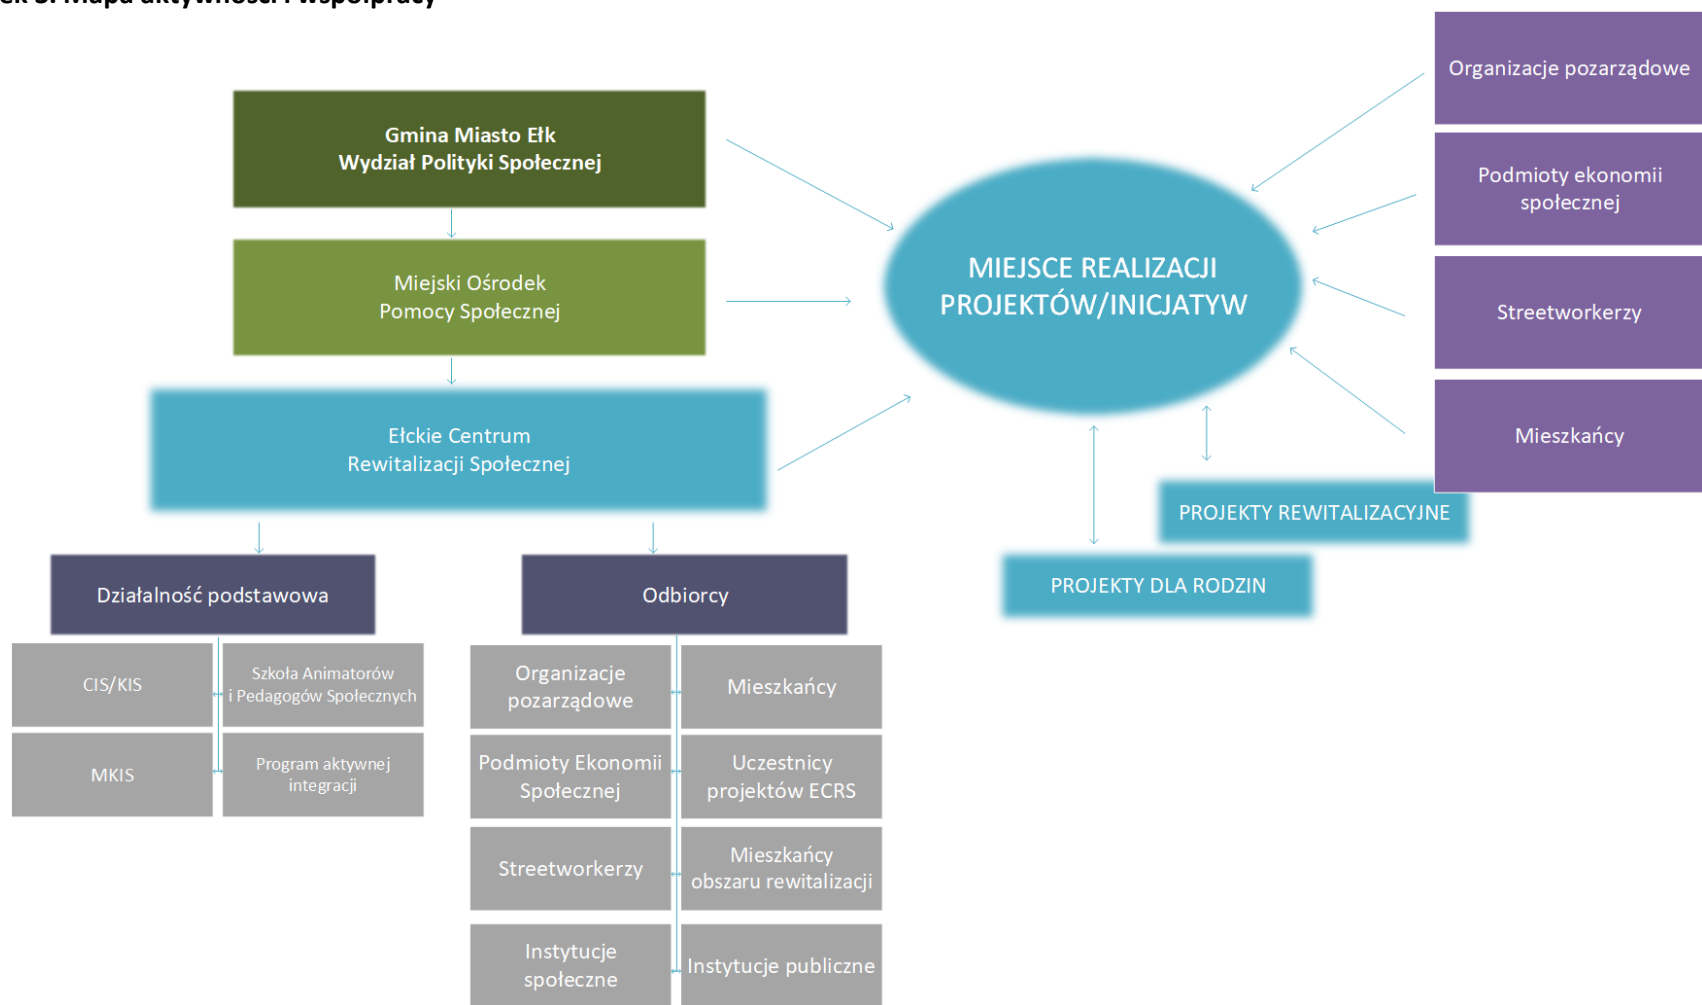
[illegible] Mapa aktywności i współpracy

Gmina Miasto Ełk
Wydział Polityki Społecznej

Miejski Ośrodek
Pomocy Społecznej

Ełckie Centrum
Rewitalizacji Społecznej

MIEJSCE REALIZACJI PROJEKTÓW/INICJATYW

Organizacje pozarządowe

Podmioty ekonomii społecznej

Streetworkerzy

Mieszkańcy

PROJEKTY REWITALIZACYJNE

PROJEKTY DLA RODZIN

Działalność podstawowa

CIS/KIS

Szkoła Animatorów i Pedagogów Społecznych

MKIS

Program aktywnej integracji

Odbiorcy

Organizacje pozarządowe

Mieszkańcy

Podmioty Ekonomii Społecznej

Uczestnicy projektów ECRS

Streetworkerzy

Mieszkańcy obszaru rewitalizacji

Instytucje społeczne

Instytucje publiczne